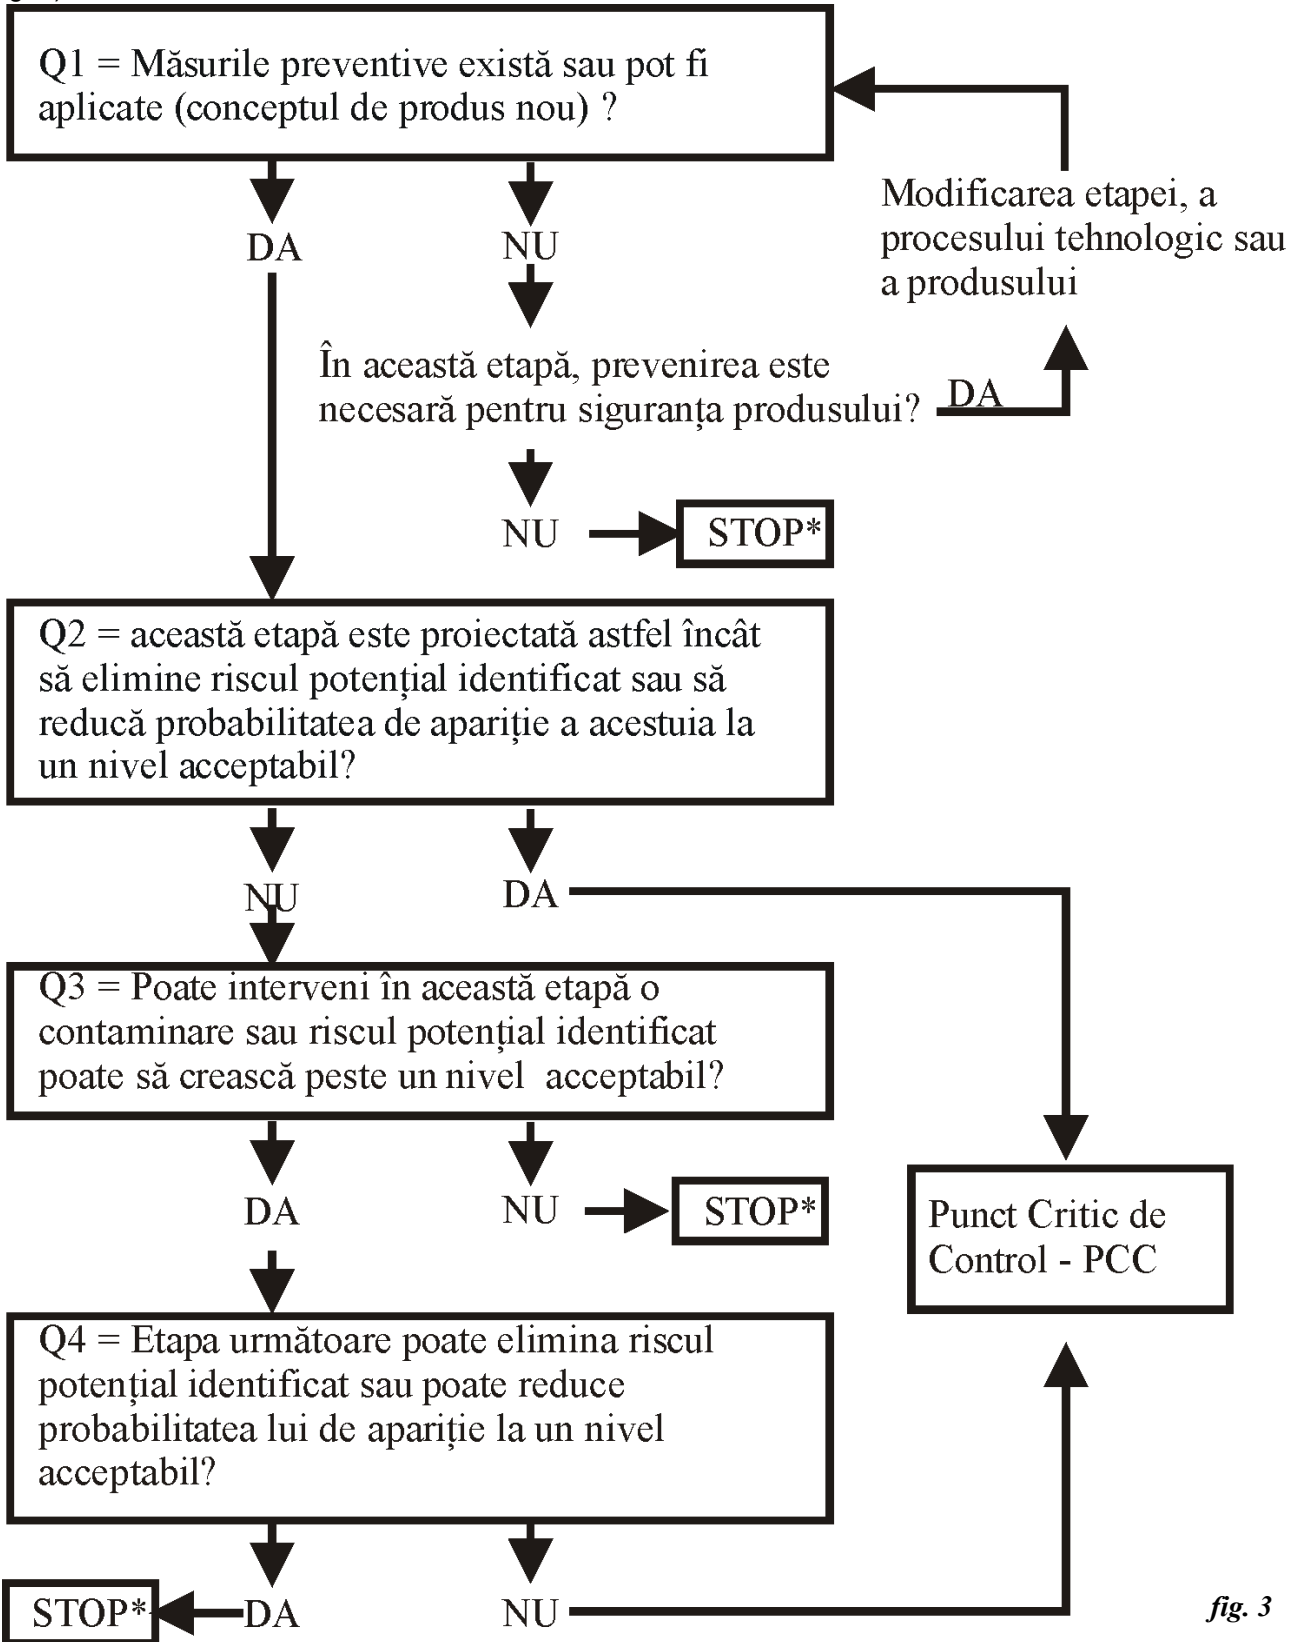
Q1 = Măsurile preventive există sau pot fi aplicate (conceptul de produs nou) ?

Modificarea etapei, a procesului tehnologic sau a produsului

DA

NU

În această etapă, prevenirea este necesară pentru siguranța produsului?

DA

NU

STOP*

Q2 = această etapă este proiectată astfel încât să elimine riscul potențial identificat sau să reducă probabilitatea de apariție a acestuia la un nivel acceptabil?

NU

DA

Q3 = Poate interveni în această etapă o contaminare sau riscul potențial identificat poate să crească peste un nivel acceptabil?

DA

NU

STOP*

Punct Critic de Control - PCC

Q4 = Etapa următoare poate elimina riscul potențial identificat sau poate reduce probabilitatea lui de apariție la un nivel acceptabil?

STOP*

DA

NU

fig. 3